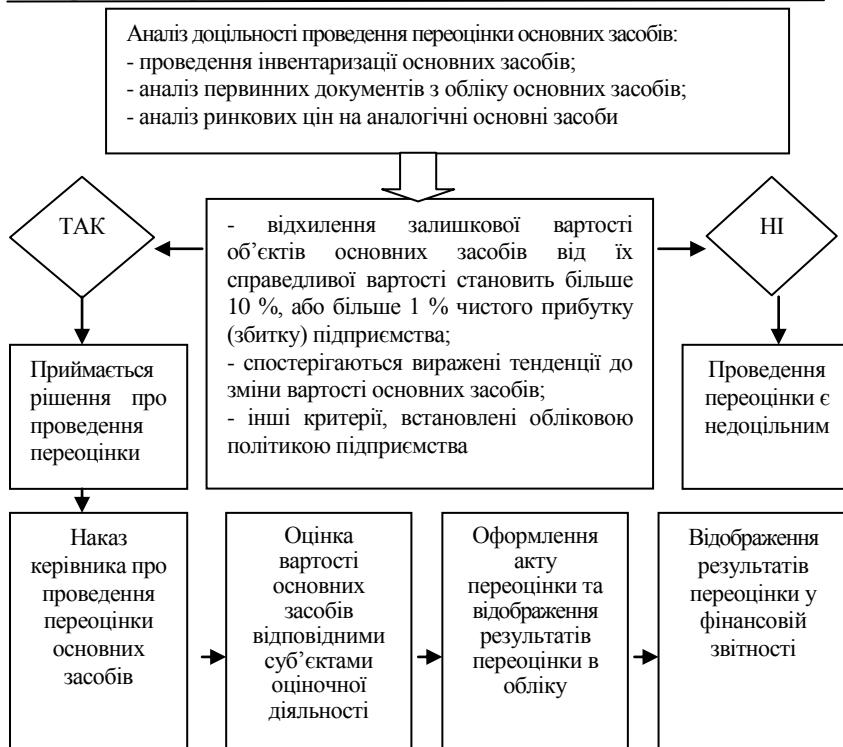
Аналіз доцільності проведення переоцінки основних засобів:
- проведення інвентаризації основних засобів;
- аналіз первинних документів з обліку основних засобів;
- аналіз ринкових цін на аналогічні основні засоби

ТАК

- відхилення залишкової вартості об'єктів основних засобів від їх справедливої вартості становить більше 10 %, або більше 1 % чистого прибутку (збитку) підприємства;
- спостерігаються виражені тенденції до зміни вартості основних засобів;
- інші критерії, встановлені обліковою політикою підприємства

НІ

Приймається рішення про проведення переоцінки

Проведення переоцінки є недоцільним

Наказ керівника про проведення переоцінки основних засобів

Оцінка вартості основних засобів відповідними суб'єктами оціночної діяльності

Оформлення акту переоцінки та відображення результатів переоцінки в обліку

Відображення результатів переоцінки у фінансовій звітності